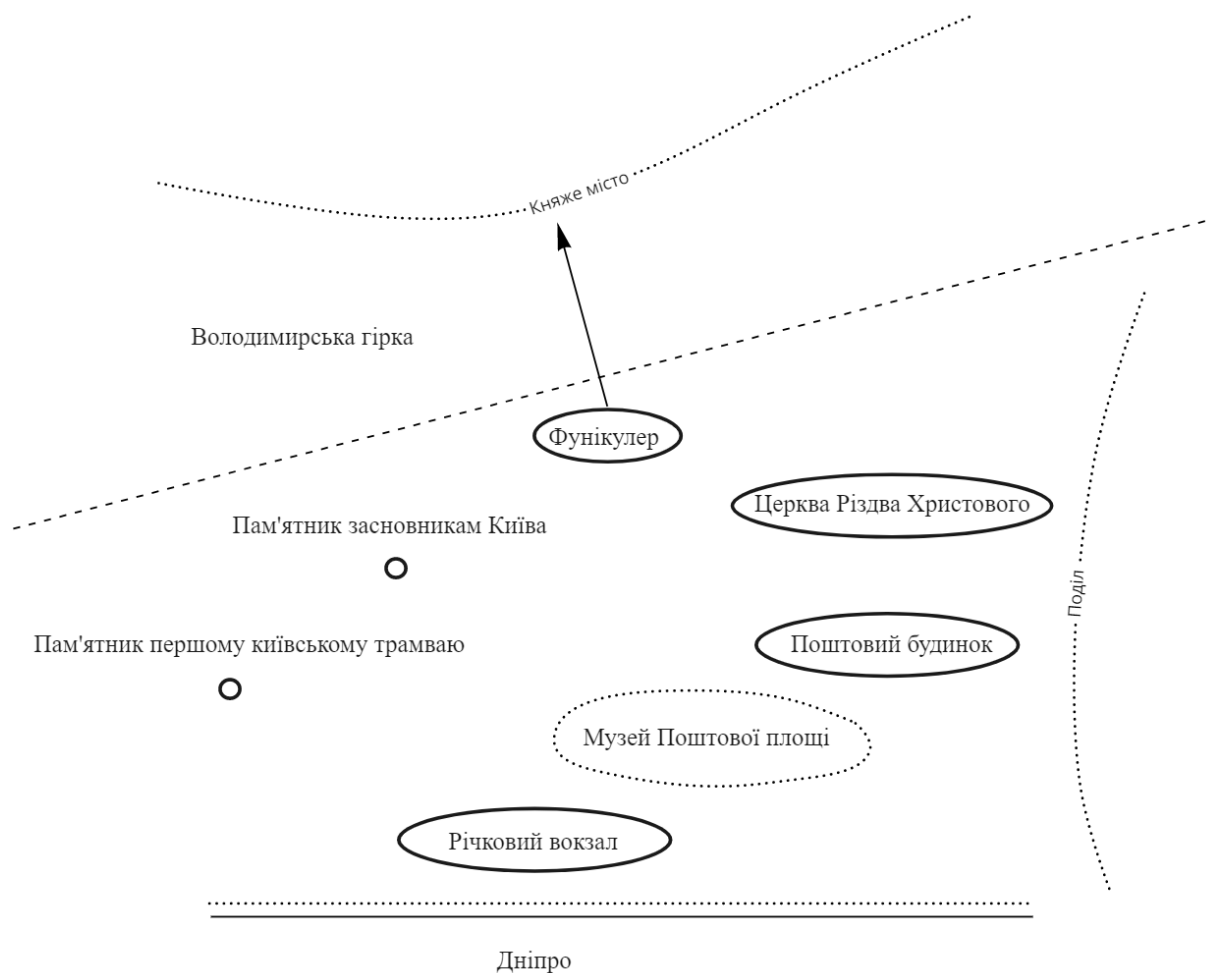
Княже місто

Володимирська гірка

Фунікулер

Церква Різдва Христового

Пам'ятник засновникам Києва

Поділ

Пам'ятник першому київському трамваю

Поштовий будинок

Музей Поштової площі

Річковий вокзал

Дніпро